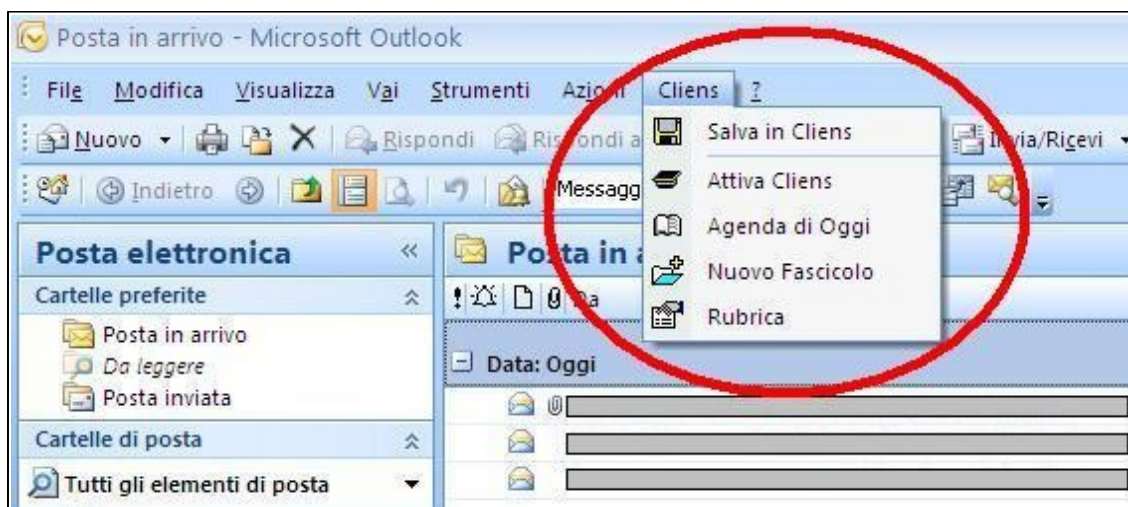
Posta in arrivo - Microsoft Outlook

File Modifica Visualizza Vai Strumenti Azio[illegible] Cliens ?

Nuovo Rispondi Ris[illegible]ondi a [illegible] I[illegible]via/Ricevi

Indietro Messagg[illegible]

Salva in Cliens
Attiva Cliens
Agenda di Oggi
Nuovo Fascicolo
Rubrica

Posta elettronica

Cartelle preferite

Posta in arrivo
Da leggere
Posta inviata

Cartelle di posta

Tutti gli elementi di posta

Po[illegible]ta in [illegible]

Da

Data: Oggi